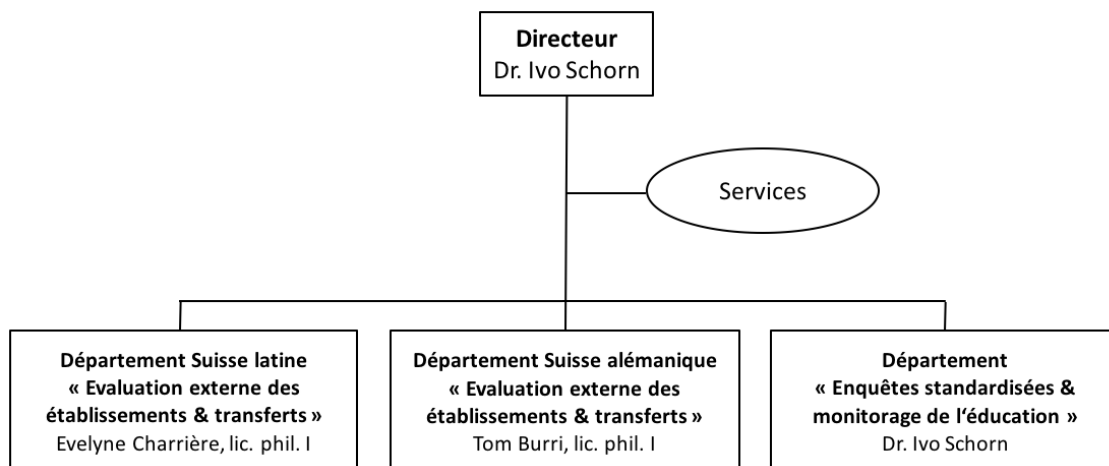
Directeur
Dr. Ivo Schorn

Services

Département Suisse latine
« Evaluation externe des établissements & transferts »
Evelyne Charrière, lic. phil. I

Département Suisse alémanique
« Evaluation externe des établissements & transferts »
Tom Burri, lic. phil. I

Département
« Enquêtes standardisées & monitorage de l'éducation »
Dr. Ivo Schorn